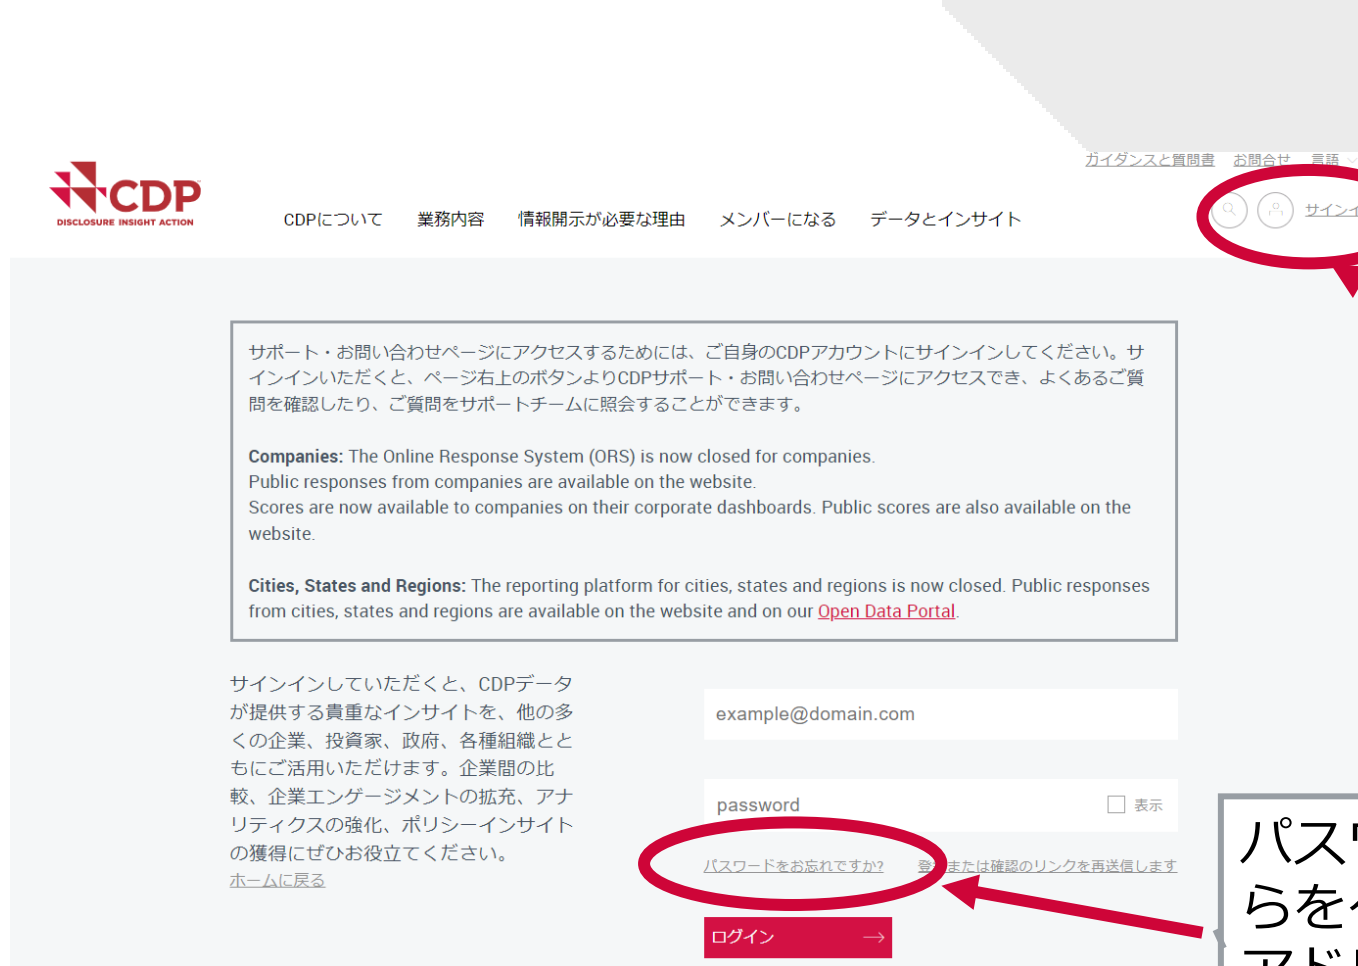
ガイダンスと質問書　お問合せ　言語

CDP
DISCLOSURE INSIGHT ACTION

CDPについて　業務内容　情報開示が必要な理由　メンバーになる　データとインサイト

サインイ

サポート・お問い合わせページにアクセスするためには、ご自身のCDPアカウントにサインインしてください。サインインいただくと、ページ右上のボタンよりCDPサポート・お問い合わせページにアクセスでき、よくあるご質問を確認したり、ご質問をサポートチームに照会することができます。

**Companies:** The Online Response System (ORS) is now closed for companies.
Public responses from companies are available on the website.
Scores are now available to companies on their corporate dashboards. Public scores are also available on the website.

**Cities, States and Regions:** The reporting platform for cities, states and regions is now closed. Public responses from cities, states and regions are available on the website and on our Open Data Portal.

サインインしていただくと、CDPデータが提供する貴重なインサイトを、他の多くの企業、投資家、政府、各種組織とともにご活用いただけます。企業間の比較、企業エンゲージメントの拡充、アナリティクスの強化、ポリシーインサイトの獲得にぜひお役立てください。
ホームに戻る

example@domain.com

password　表示

パスワードをお忘れですか?　登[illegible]または確認のリンクを再送信します

ログイン

パスワ
らを
アド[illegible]